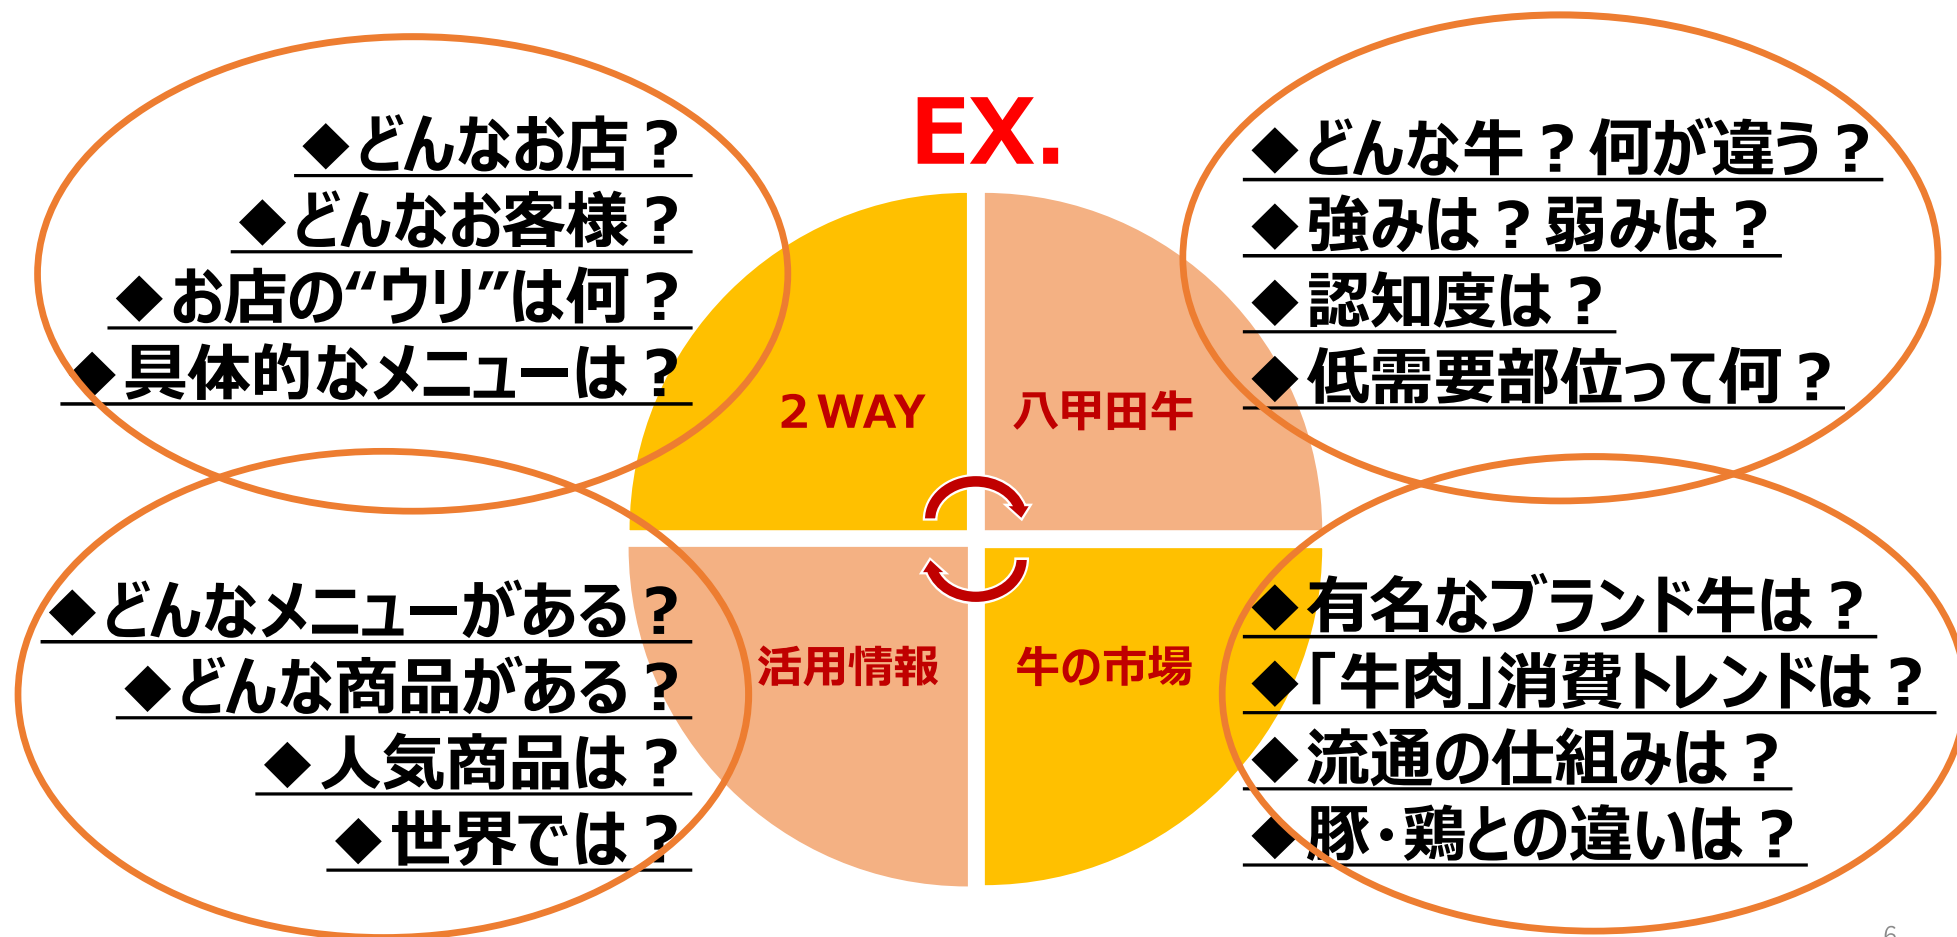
EX.

◆どんなお店？
◆どんなお客様？
◆お店の“ウリ”は何？
◆具体的なメニューは？

◆どんな牛？何が違う？
◆強みは？弱みは？
◆認知度は？
◆低需要部位って何？

2 WAY

八甲田牛

活用情報

牛の市場

◆どんなメニューがある？
◆どんな商品がある？
◆人気商品は？
◆世界では？

◆有名なブランド牛は？
◆「牛肉」消費トレンドは？
◆流通の仕組みは？
◆豚・鶏との違いは？

6